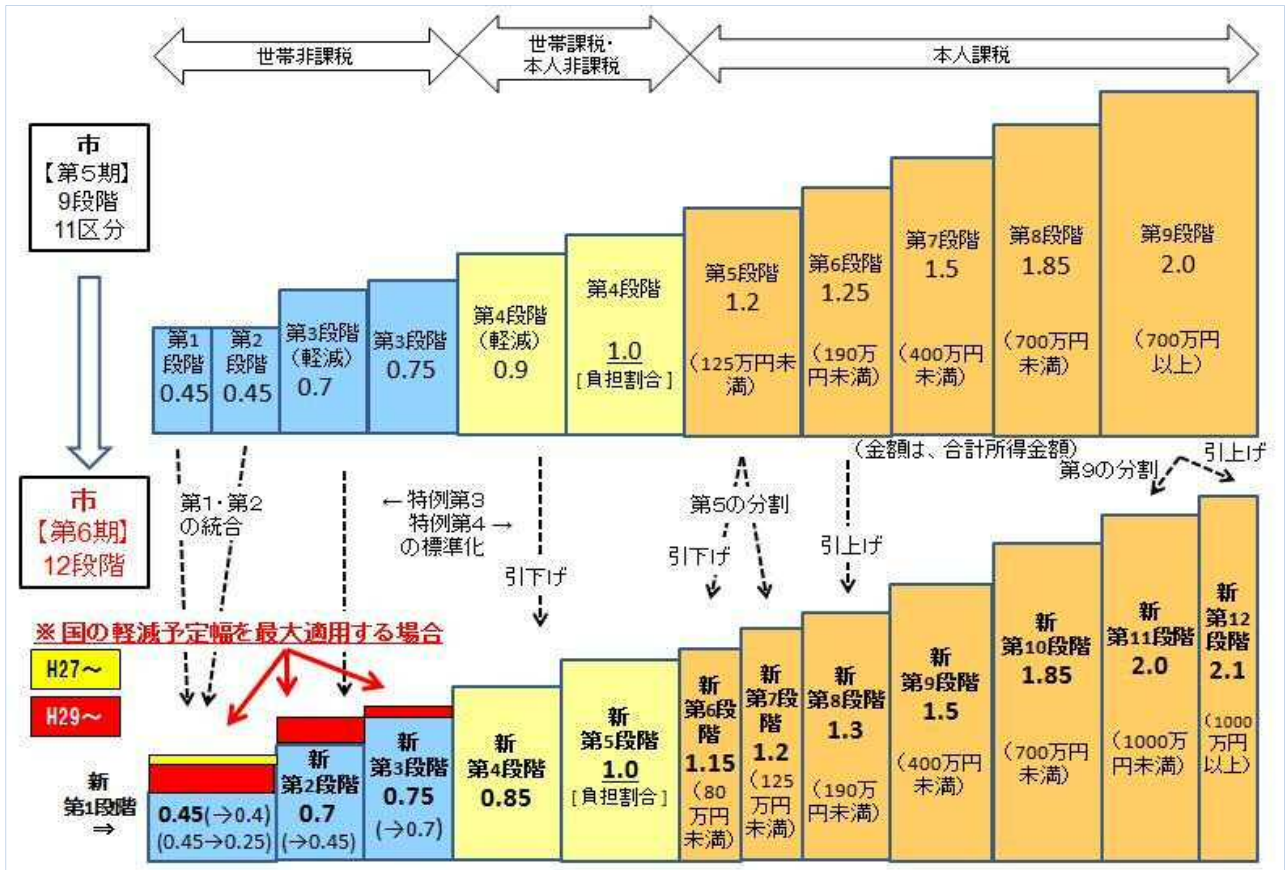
世帯非課税

世帯課税・本人非課税

本人課税

市
【第5期】
9段階
11区分

第1段階 0.45

第2段階 0.45

第3段階（軽減）0.7

第3段階 0.75

第4段階（軽減）0.9

第4段階 1.0 ［負担割合］

第5段階 1.2 （125万円未満）

第6段階 1.25 （190万円未満）

第7段階 1.5 （400万円未満）

第8段階 1.85 （700万円未満）

第9段階 2.0 （700万円以上）

（金額は、合計所得金額）

市
【第6期】
12段階

第1・第2の統合

←特例第3 特例第4→ の標準化

引下げ

第5の分割

引下げ

引上げ

第9の分割

引上げ

※国の軽減予定幅を最大適用する場合

H27～

H29～

新第1段階⇒

0.45（→0.4）
（0.45→0.25）

新第2段階 0.7 （→0.45）

新第3段階 0.75 （→0.7）

新第4段階 0.85

新第5段階 1.0 ［負担割合］

新第6段階 1.15 （80万円未満）

新第7段階 1.2 （125万円未満）

新第8段階 1.3 （190万円未満）

新第9段階 1.5 （400万円未満）

新第10段階 1.85 （700万円未満）

新第11段階 2.0 （1000万円未満）

新第12段階 2.1 （1000万円以上）